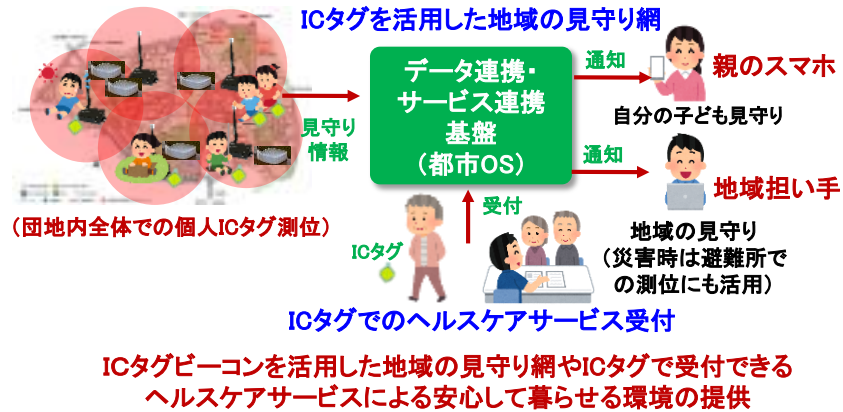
ICタグを活用した地域の見守り網

データ連携・サービス連携基盤（都市OS）

見守り情報

通知

親のスマホ

自分の子ども見守り

通知

地域担い手

地域の見守り（災害時は避難所での測位にも活用）

受付

ICタグ

（団地内全体での個人ICタグ測位）

ICタグでのヘルスケアサービス受付

ICタグビーコンを活用した地域の見守り網やICタグで受付できるヘルスケアサービスによる安心して暮らせる環境の提供